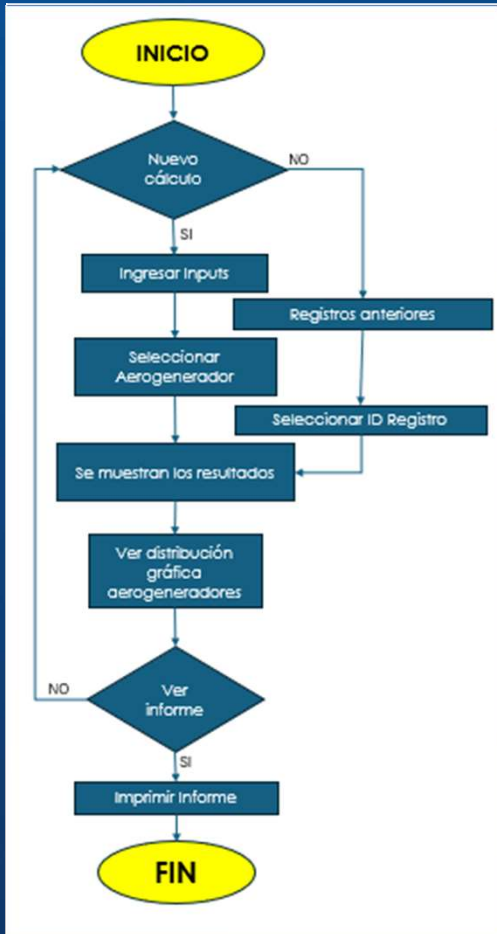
INICIO

Nuevo cálculo

NO

SI

Ingresar Inputs

Registros anteriores

Seleccionar Aerogenerador

Seleccionar ID Registro

Se muestran los resultados

Ver distribución gráfica aerogeneradores

NO

Ver informe

SI

Imprimir Informe

FIN